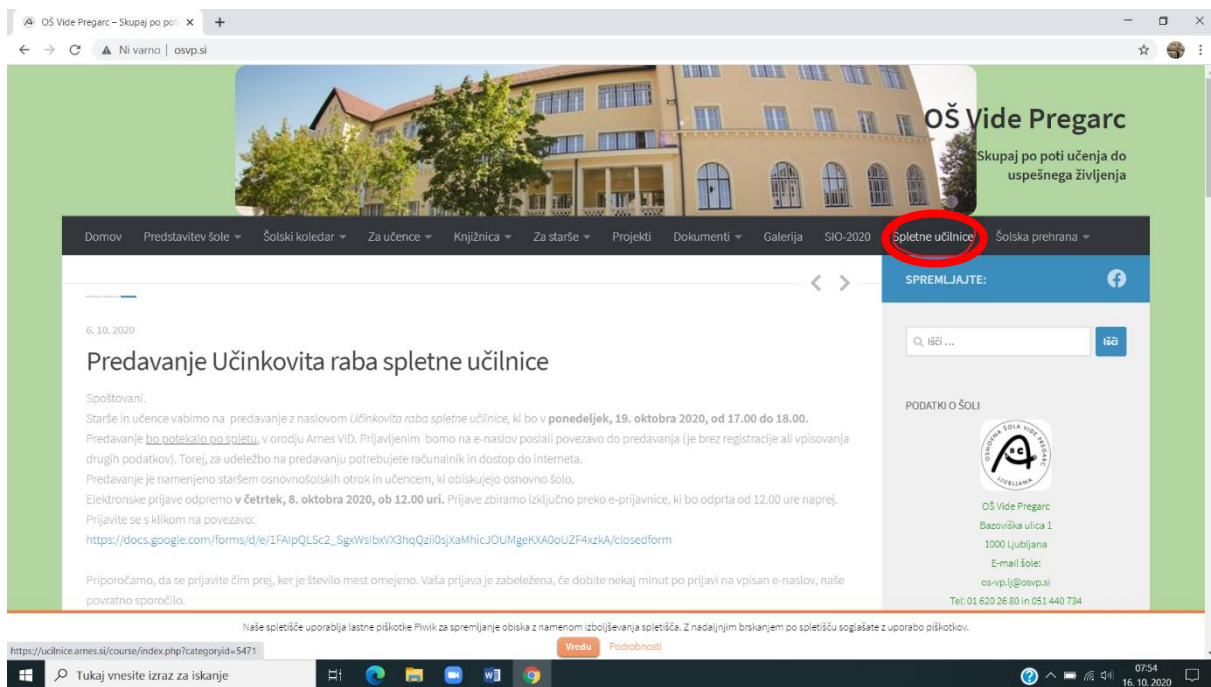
OŠ Vide Pregarc – Skupaj po poti ×

Ni varno | osvp.si

OŠ Vide Pregarc

Skupaj po poti učenja do uspešnega življenja

Domov Predstavitev šole Šolski koledar Za učence Knjižnica Za starše Projekti Dokumenti Galerija SIO-2020 Spletne učilnice Šolska prehrana

SPREMLJAJTE:

6. 10. 2020

Predavanje Učinkovita raba spletne učilnice

Spoštovani,

Starše in učence vabimo na predavanje z naslovom *Učinkovita raba spletne učilnice*, ki bo v **ponedeljek, 19. oktobra 2020, od 17.00 do 18.00.** Predavanje bo potekalo po spletu, v orodju Arnes VID. Prijavljenim bomo na e-naslov poslali povezavo do predavanja (je brez registracije ali vpisovanja drugih podatkov). Torej, za udeležbo na predavanju potrebujete računalnik in dostop do interneta.

Predavanje je namenjeno staršem osnovnošolskih otrok in učencem, ki obiskujejo osnovno šolo.

Elektronske prijave odpremo **v četrtek, 8. oktobra 2020, ob 12.00 uri.** Prijave zbiramo izključno preko e-prijavnice, ki bo odprta od 12.00 ure naprej. Prijavite se s klikom na povezavo:

https://docs.google.com/forms/d/e/1FAIpQLSc2_SgxWsIbxVX3hqQzii0sjXaMhicJOUMgeKXA0oUZF4xzkA/closedform

Priporočamo, da se prijavite čim prej, ker je število mest omejeno. Vaša prijava je zabeležena, če dobite nekaj minut po prijavi na vpisan e-naslov, naše povratno sporočilo.

Išči ...

Išči

PODATKI O ŠOLI

OSNOVNA ŠOLA VIDE PREGARC LJUBLJANA

OŠ Vide Pregarc
Bazoviška ulica 1
1000 Ljubljana
E-mail šole:
os-vp.lj@osvp.si
Tel: 01 620 26 80 in 051 440 734

Naše spletišče uporablja lastne piškotke Piwik za spremljanje obiska z namenom izboljševanja spletišča. Z nadaljnjim brskanjem po spletišču soglašate z uporabo piškotkov.

Vredu Podrobnosti

https://ucilnice.arnes.si/course/index.php?categoryid=5471

Tukaj vnesite izraz za iskanje

07:54
16. 10. 2020